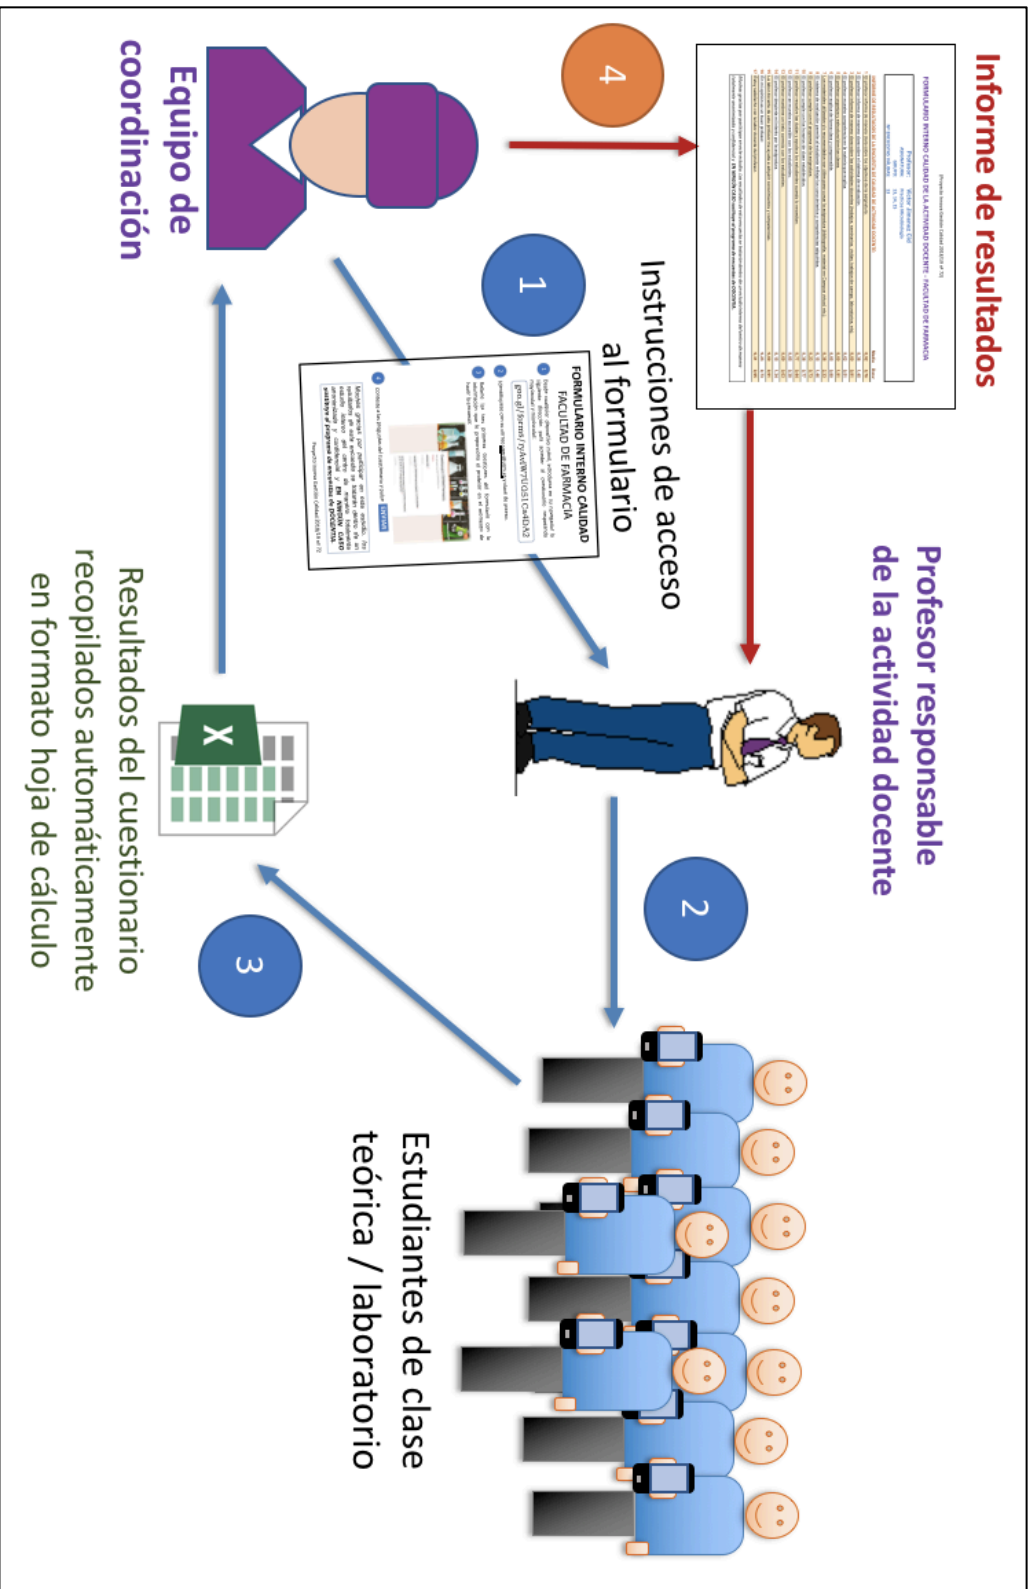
Informe de resultados

4

Equipo de coordinación

1

Instrucciones de acceso al formulario

FORMULARIO INTERNO CALIDAD FACULTAD DE FARMACIA

goo.gl/forms/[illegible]

Profesor responsable de la actividad docente

2

Resultados del cuestionario recopilados automáticamente en formato hoja de cálculo

3

Estudiantes de clase teórica / laboratorio